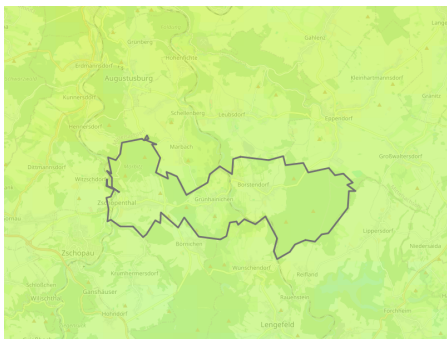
Grünberg
Gahlenz
Hohenfichte
Erdmannsdorf
Augustusburg
Kunnersdorf
Breitenau
Oberhermersdorf
Hennersdorf
Schellenberg
Leubsdorf
Eppendorf
Marbach
Großwaltersdorf
Dittmannsdorf
Weissbach
Börnichen
Grünhainichen
Zschopenthal
Lippersdorf
Borstendorf
Zschopau
Waldkirchen
Niederlauterstein
Krumhermersdorf
Wünschendorf
Scharfenstein
Gornau
Witzschdorf
Hohndorf
Lengefeld
Pockau
Kunnersdorf
Niederneuschönberg